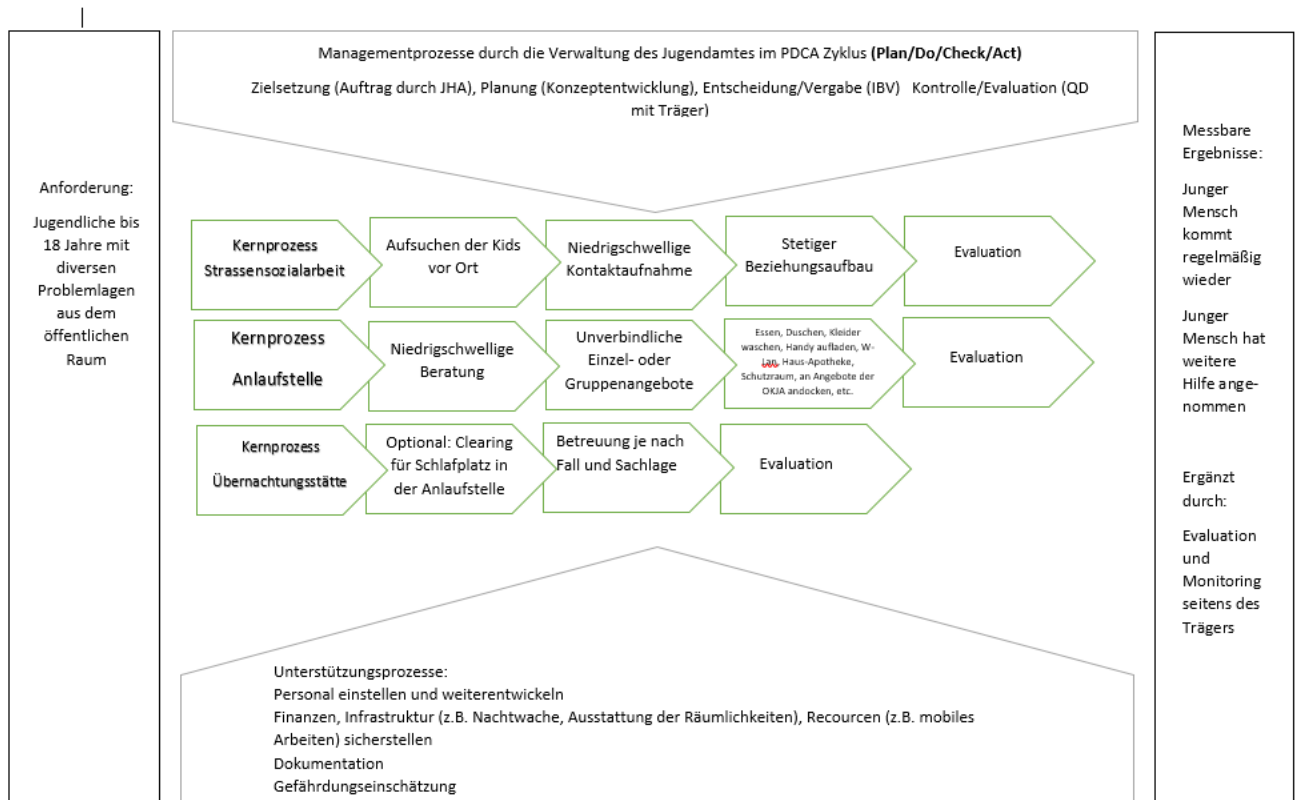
Managementprozesse durch die Verwaltung des Jugendamtes im PDCA Zyklus **(Plan/Do/Check/Act)**

Zielsetzung (Auftrag durch JHA), Planung (Konzeptentwicklung), Entscheidung/Vergabe (IBV) Kontrolle/Evaluation (QD mit Träger)

Anforderung:

Jugendliche bis 18 Jahre mit diversen Problemlagen aus dem öffentlichen Raum

Kernprozess Strassensozialarbeit

Aufsuchen der Kids vor Ort

Niedrigschwellige Kontaktaufnahme

Stetiger Beziehungsaufbau

Evaluation

Kernprozess Anlaufstelle

Niedrigschwellige Beratung

Unverbindliche Einzel- oder Gruppenangebote

Essen, Duschen, Kleider waschen, Handy aufladen, W-Lan, Haus-Apotheke, Schutzraum, an Angebote der OKJA andocken, etc.

Evaluation

Kernprozess Übernachtungsstätte

Optional: Clearing für Schlafplatz in der Anlaufstelle

Betreuung je nach Fall und Sachlage

Evaluation

Messbare Ergebnisse:

Junger Mensch kommt regelmäßig wieder

Junger Mensch hat weitere Hilfe angenommen

Ergänzt durch:

Evaluation und Monitoring seitens des Trägers

Unterstützungsprozesse:
Personal einstellen und weiterentwickeln
Finanzen, Infrastruktur (z.B. Nachtwache, Ausstattung der Räumlichkeiten), Recourcen (z.B. mobiles Arbeiten) sicherstellen
Dokumentation
Gefährdungseinschätzung